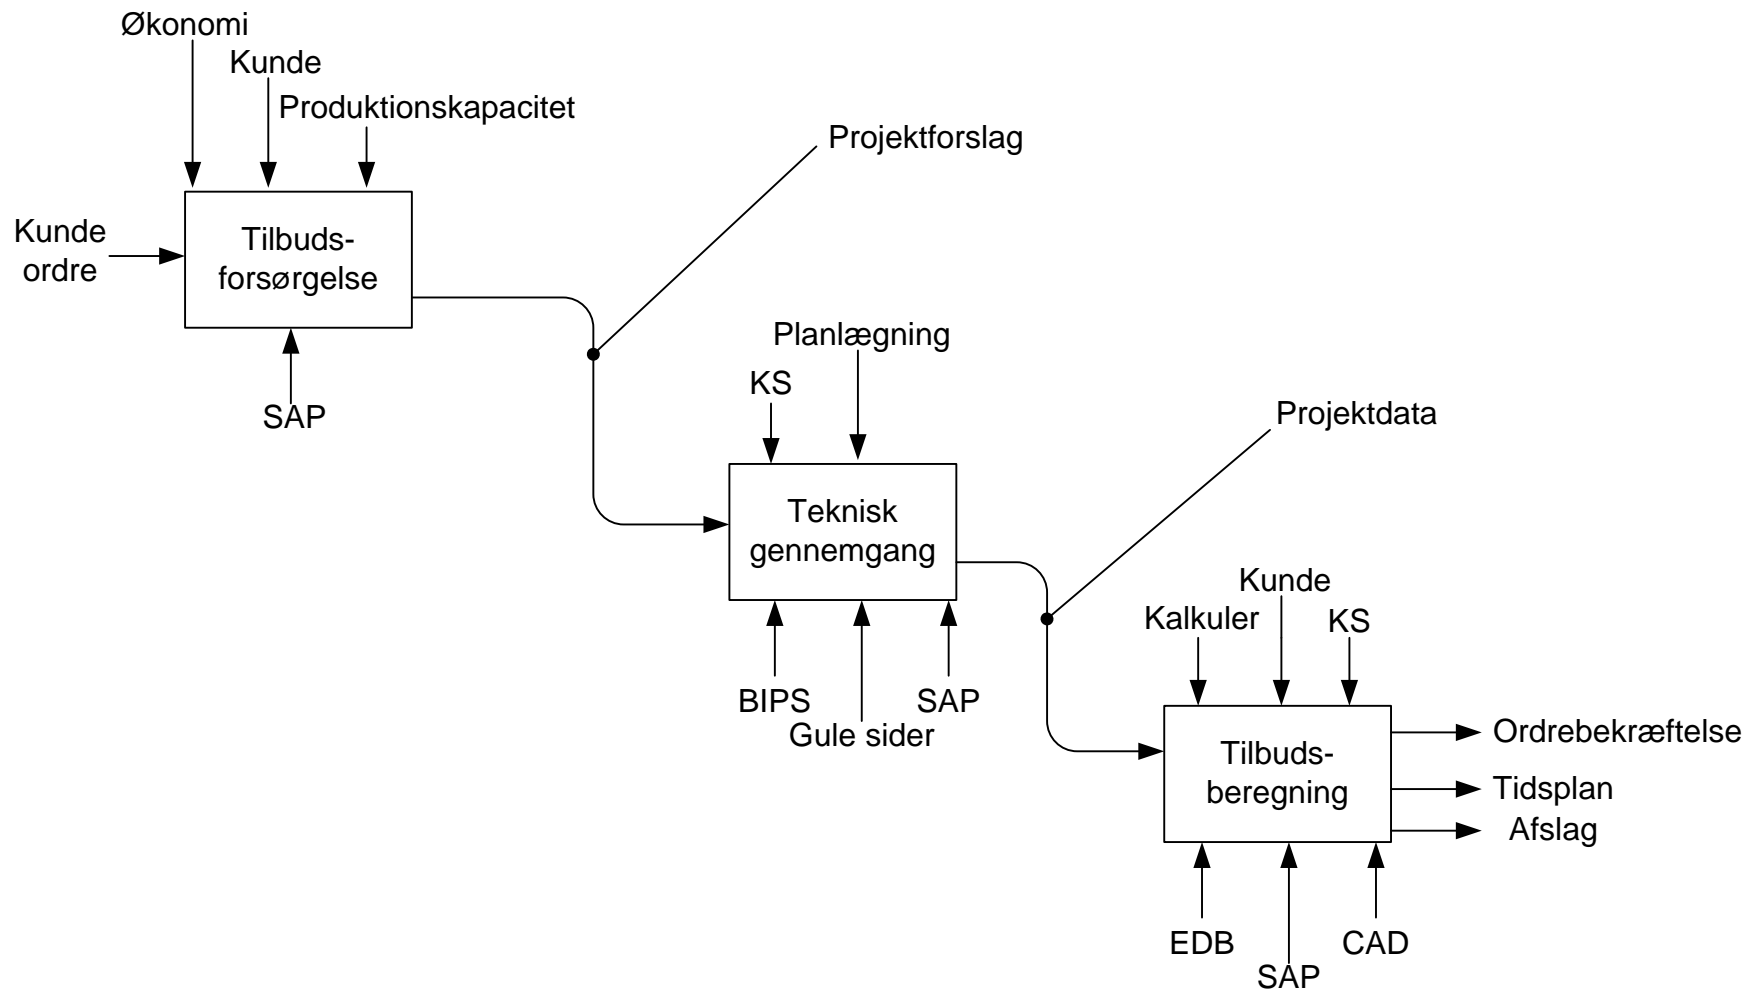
Økonomi
Kunde
Produktionskapacitet

Projektforslag

Kunde ordre

Tilbudsforsørgelse

SAP

Planlægning
KS

Projektdata

Teknisk gennemgang

BIPS
Gule sider
SAP

Kunde
Kalkuler
KS

Tilbudsberegning

Ordrebekræftelse
Tidsplan
Afslag

EDB
SAP
CAD